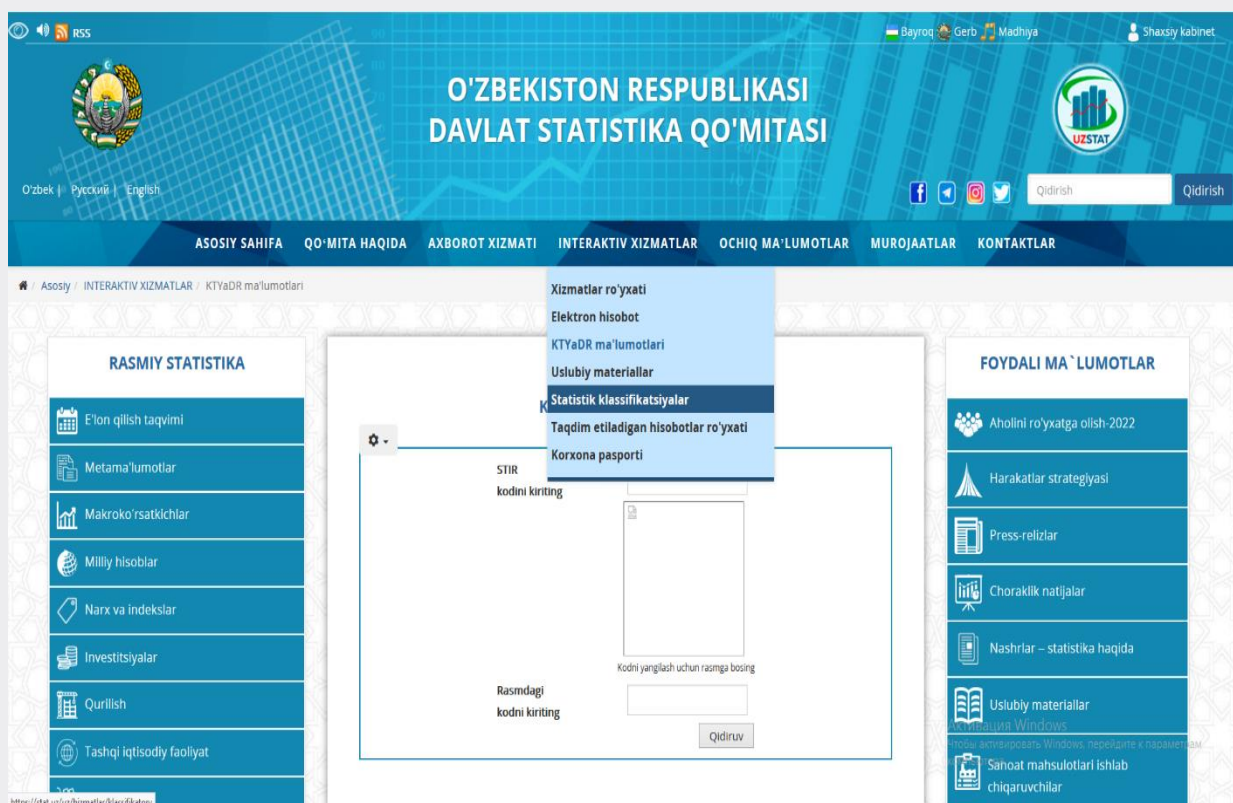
RSS

Bayroq Gerb Madhiya

Shaxsiy kabinet

O'ZBEKISTON RESPUBLIKASI
DAVLAT STATISTIKA QO'MITASI

UZSTAT

O'zbek | Русский | English

Qidirish

Qidirish

ASOSIY SAHIFA QO'MITA HAQIDA AXBOROT XIZMATI INTERAKTIV XIZMATLAR OCHIQ MA'LUMOTLAR MUROJAATLAR KONTAKTLAR

Asosiy / INTERAKTIV XIZMATLAR / KTYaDR ma'lumotlari

Xizmatlar ro'yxati
Elektron hisobot
KTYaDR ma'lumotlari
Uslubiy materiallar
Statistik klassifikatsiyalar
Taqdim etiladigan hisobotlar ro'yxati
Korxona pasporti

RASMIY STATISTIKA

E'lon qilish taqvimi
Metama'lumotlar
Makroko'rsatkichlar
Milliy hisoblar
Narx va indekslar
Investitsiyalar
Qurilish
Tashqi iqtisodiy faoliyat

K

STIR
kodini kiriting

Kodni yangilash uchun rasmga bosing

Rasmdagi
kodni kiriting

Qidiruv

FOYDALI MA`LUMOTLAR

Aholini ro'yxatga olish-2022
Harakatlar strategiyasi
Press-relizlar
Choraklik natijalar
Nashrlar – statistika haqida
Uslubiy materiallar
Sanoat mahsulotlari ishlab chiqaruvchilar

Активация Windows
Чтобы активировать Windows, перейдите к параметрам

https://stat.uz/uz/hizmatlar/klassifikatory